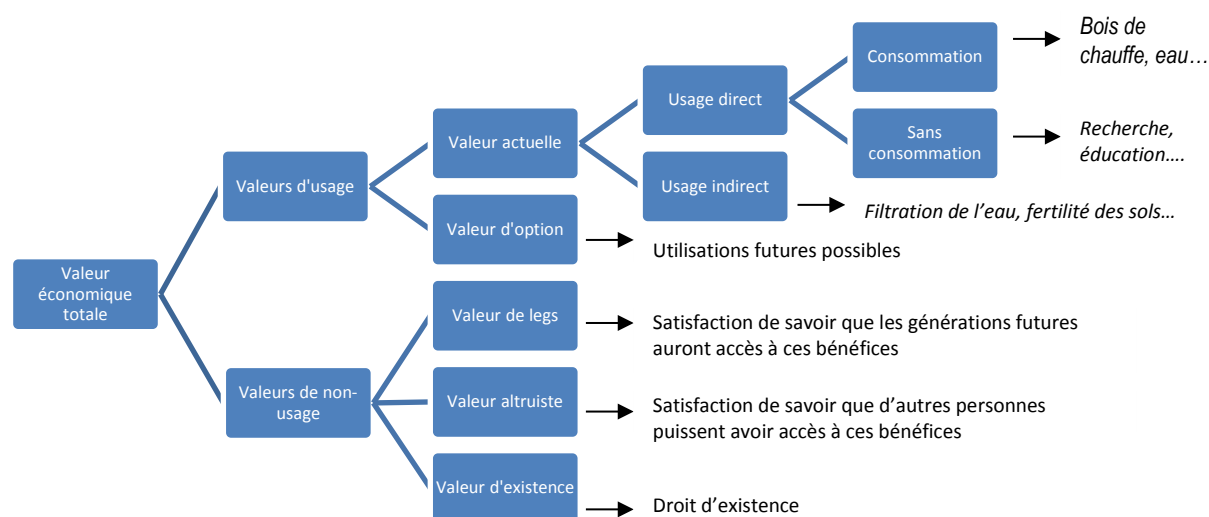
Valeur économique totale

Valeurs d'usage

Valeur actuelle

Usage direct

Consommation

Bois de chauffe, eau…

Sans consommation

Recherche, éducation….

Usage indirect

Filtration de l'eau, fertilité des sols…

Valeur d'option

Utilisations futures possibles

Valeurs de non-usage

Valeur de legs

Satisfaction de savoir que les générations futures auront accès à ces bénéfices

Valeur altruiste

Satisfaction de savoir que d'autres personnes puissent avoir accès à ces bénéfices

Valeur d'existence

Droit d'existence